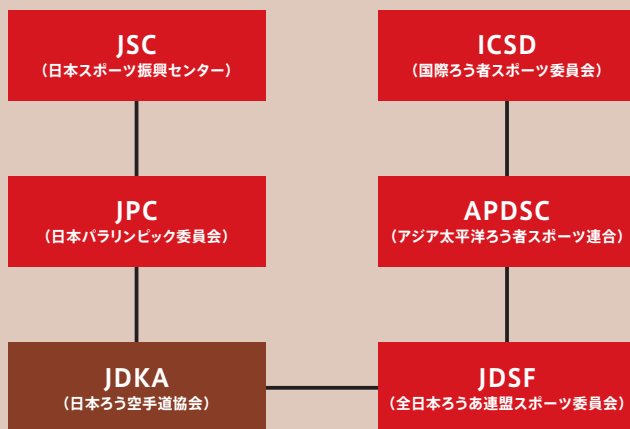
JSC
（日本スポーツ振興センター）

ICSD
（国際ろう者スポーツ委員会）

JPC
（日本パラリンピック委員会）

APDSC
（アジア太平洋ろう者スポーツ連合）

JDKA
（日本ろう空手道協会）

JDSF
（全日本ろうあ連盟スポーツ委員会）